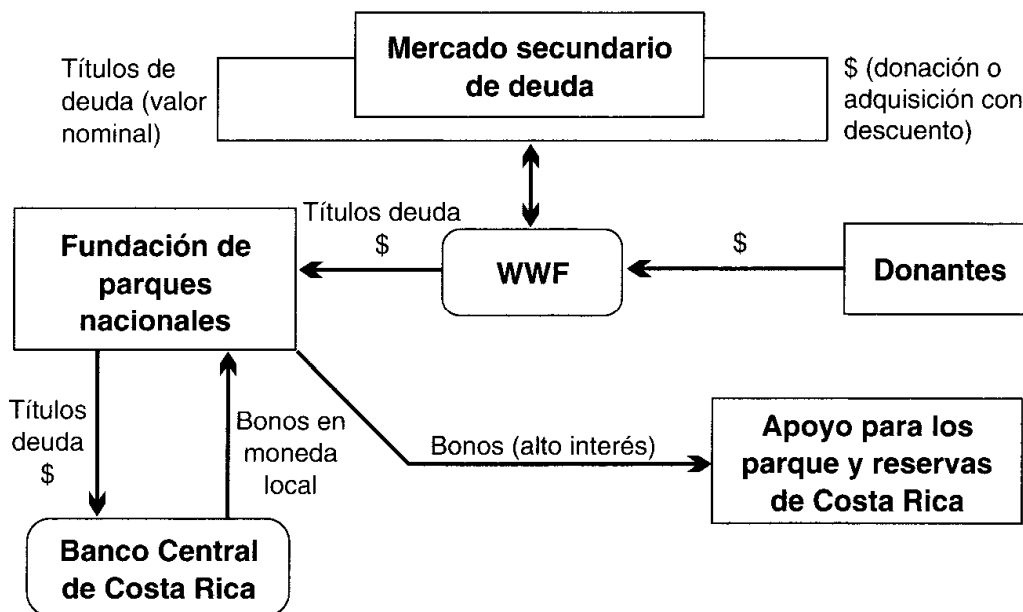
Mercado secundario de deuda

Títulos de deuda (valor nominal)

\$ (donación o adquisición con descuento)

Títulos deuda
\$

Fundación de parques nacionales

WWF

\$

Donantes

Títulos deuda
\$

Bonos en moneda local

Bonos (alto interés)

Apoyo para los parque y reservas de Costa Rica

Banco Central de Costa Rica